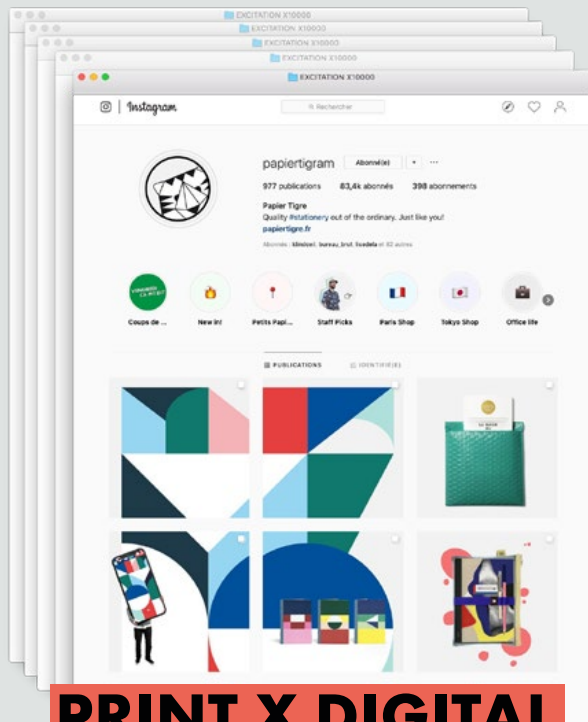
EXCITATION X10000
EXCITATION X10000
EXCITATION X10000
EXCITATION X10000
EXCITATION X10000

Instagram

Rechercher

papiertigram Abonné(e)

977 publications 83,4k abonnés 398 abonnements

Papier Tigre
Quality #stationery out of the ordinary. Just like you!
papiertigre.fr
Abonnée : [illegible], bureau_brut, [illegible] et 82 autres

Coups de ... New in! Petits Papi... Staff Picks Paris Shop Tokyo Shop Office life

PUBLICATIONS IDENTIFIÉ(E)

PRINT X DIGITAL